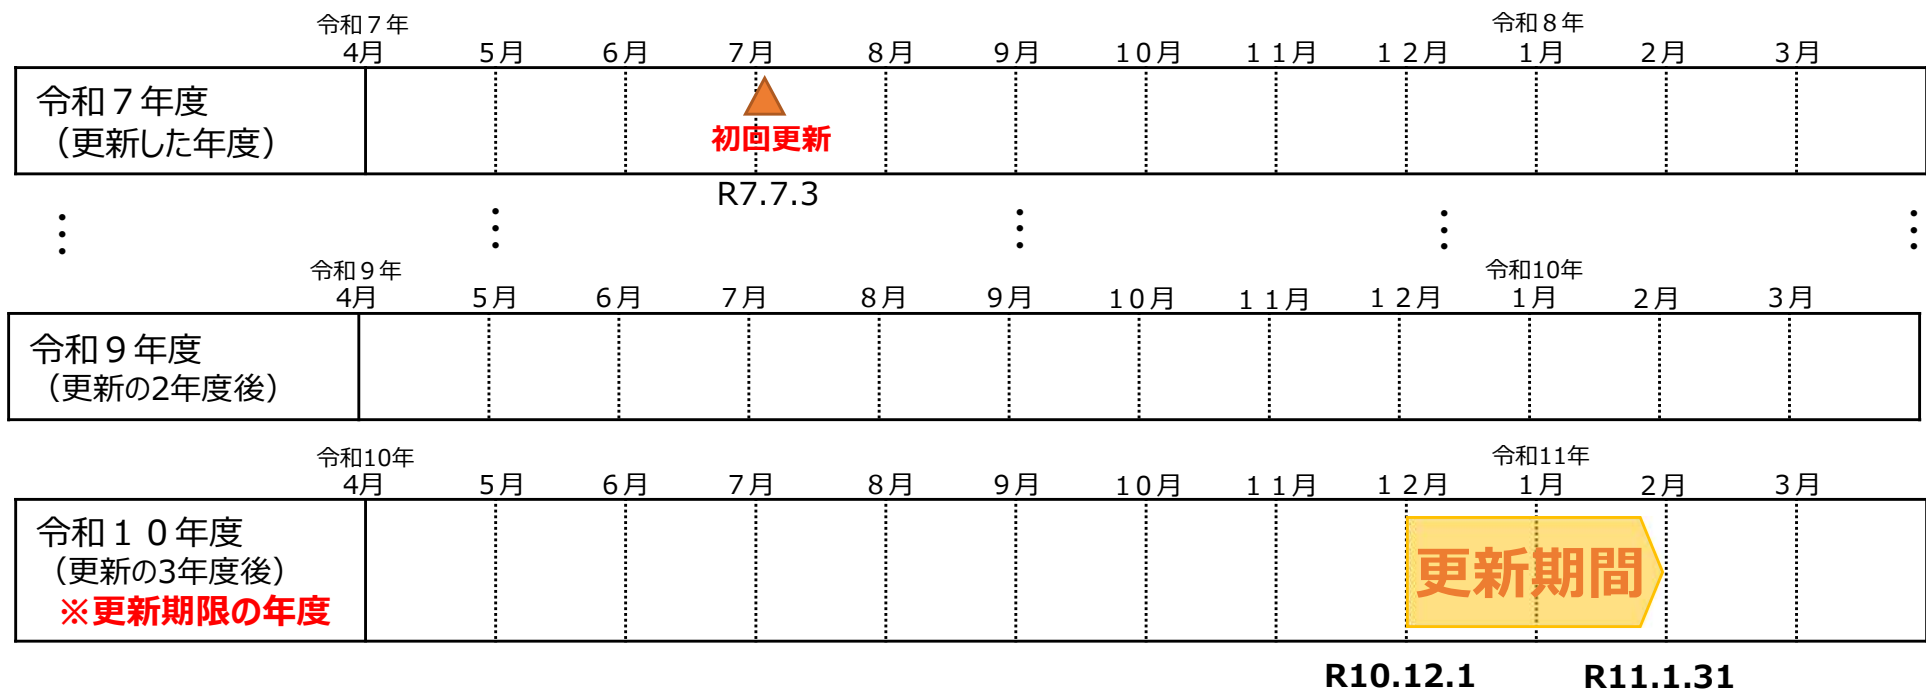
令和７年
4月　５月　６月　７月　８月　９月　１０月　１１月　１２月
令和８年
1月　２月　３月

| 令和７年度（更新した年度） | 初回更新 |
|---|---|

R7.7.3

令和９年
4月　５月　６月　７月　８月　９月　１０月　１１月　１２月
令和10年
1月　２月　３月

| 令和９年度（更新の2年度後） |
|---|

令和10年
4月　５月　６月　７月　８月　９月　１０月　１１月　１２月
令和11年
1月　２月　３月

| 令和１０年度（更新の3年度後）※更新期限の年度 | 更新期間 |
|---|---|

R10.12.1　R11.1.31